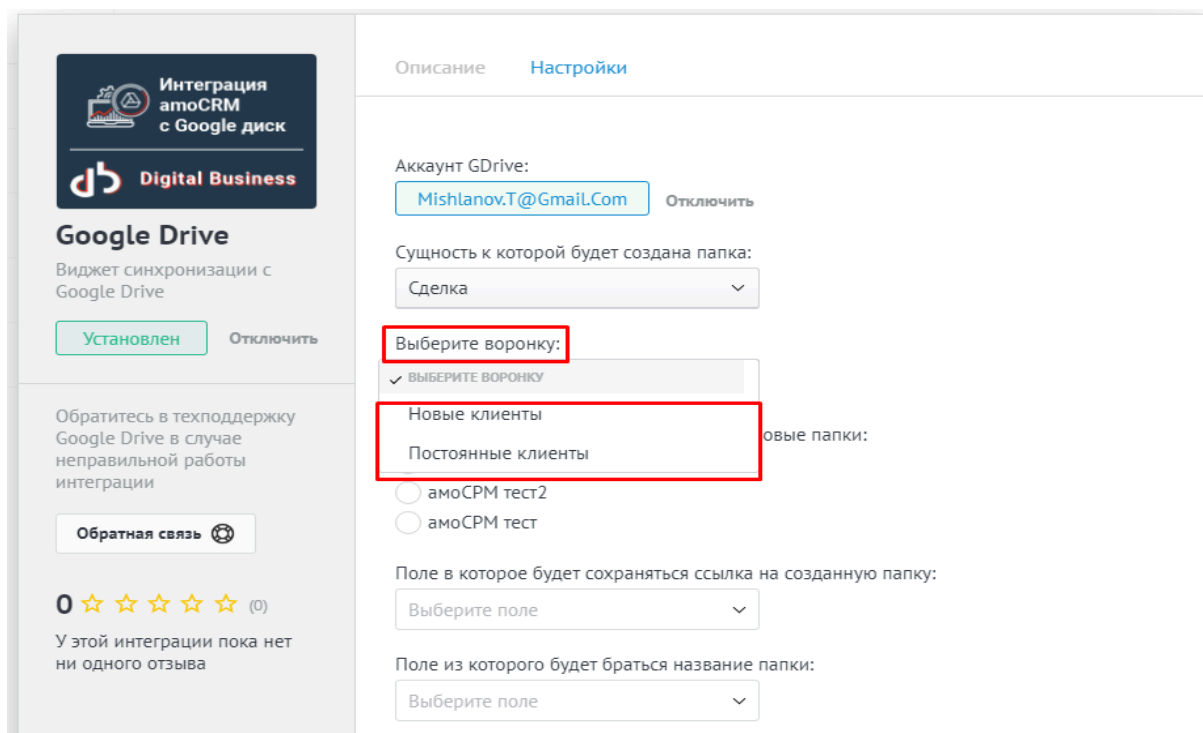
Интеграция amoCRM с Google диск

Digital Business

Google Drive

Виджет синхронизации с Google Drive

Установлен Отключить

Обратитесь в техподдержку Google Drive в случае неправильной работы интеграции

Обратная связь

0 ☆ ☆ ☆ ☆ ☆ (0)

У этой интеграции пока нет ни одного отзыва

Описание Настройки

Аккаунт GDrive:

Mishlanov.T@Gmail.Com Отключить

Сущность к которой будет создана папка:

Сделка

Выберите воронку:

✓ ВЫБЕРИТЕ ВОРОНКУ

Новые клиенты

Постоянные клиенты

овые папки:

амоСРМ тест2

амоСРМ тест

Поле в которое будет сохраняться ссылка на созданную папку:

Выберите поле

Поле из которого будет браться название папки:

Выберите поле